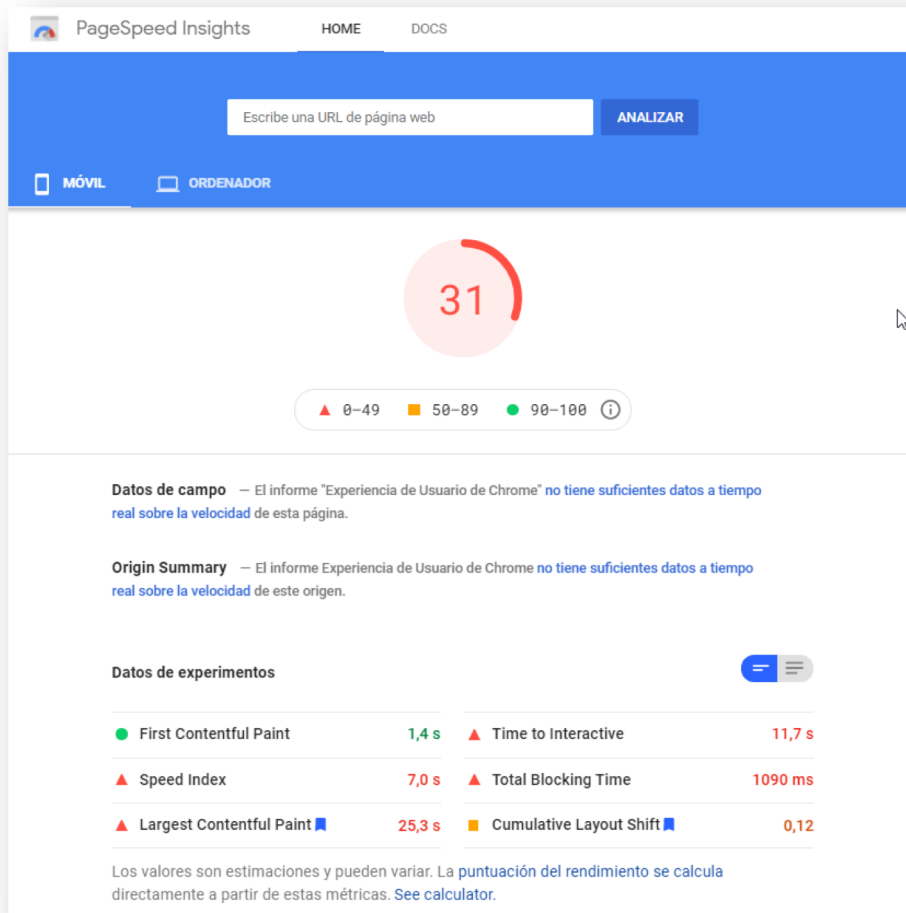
PageSpeed Insights HOME DOCS

Escribe una URL de página web ANALIZAR

MÓVIL ORDENADOR

31

0–49 50–89 90–100

Datos de campo — El informe "Experiencia de Usuario de Chrome" no tiene suficientes datos a tiempo real sobre la velocidad de esta página.

Origin Summary — El informe Experiencia de Usuario de Chrome no tiene suficientes datos a tiempo real sobre la velocidad de este origen.

Datos de experimentos

| | | | |
|---|---|---|---|
| First Contentful Paint | 1,4 s | Time to Interactive | 11,7 s |
| Speed Index | 7,0 s | Total Blocking Time | 1090 ms |
| Largest Contentful Paint | 25,3 s | Cumulative Layout Shift | 0,12 |

Los valores son estimaciones y pueden variar. La puntuación del rendimiento se calcula directamente a partir de estas métricas. See calculator.